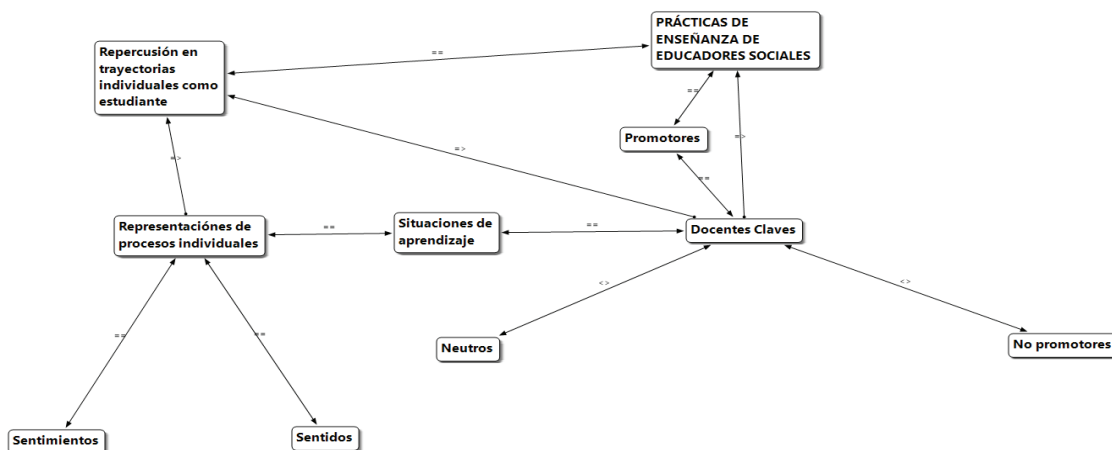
PRÁCTICAS DE ENSEÑANZA DE EDUCADORES SOCIALES

Repercusión en trayectorias individuales como estudiante

==

==

Promotores

=>

=>

=>

==

Representaciónes de procesos individuales

==

Situaciones de aprendizaje

==

Docentes Claves

<>

<>

==

==

Neutros

No promotores

Sentimientos

Sentidos